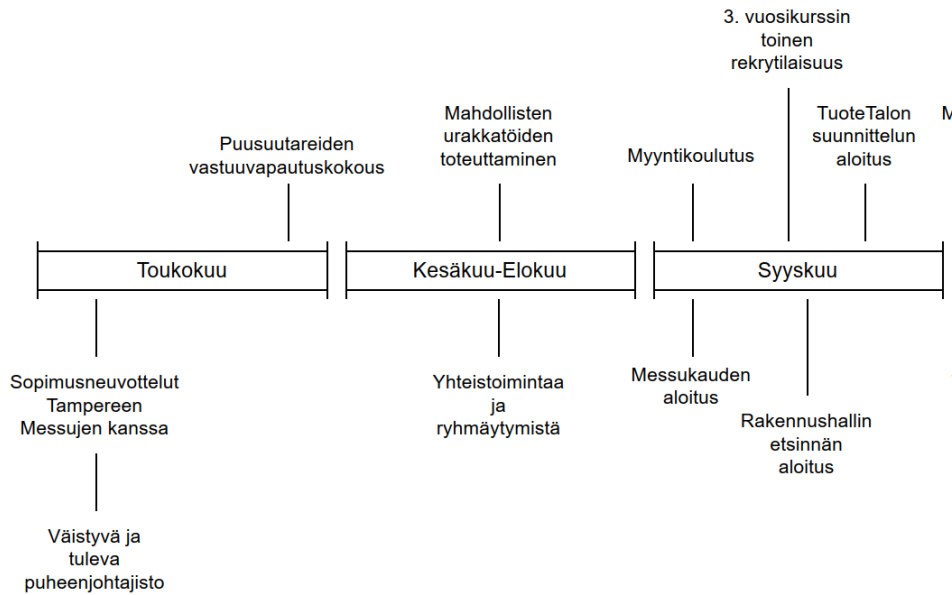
3. vuosikurssin toinen rekrytilaisuus

Puusuutareiden vastuuvapautuskokous

Mahdollisten urakkatöiden toteuttaminen

Myyntikoulutus

TuoteTalon suunnittelun aloitus

M

Toukokuu

Kesäkuu-Elokuu

Syyskuu

Sopimusneuvottelut Tampereen Messujen kanssa

Väistyvä ja tuleva puheenjohtajisto

Yhteistoimintaa ja ryhmäytymistä

Messukauden aloitus

Rakennushallin etsinnän aloitus